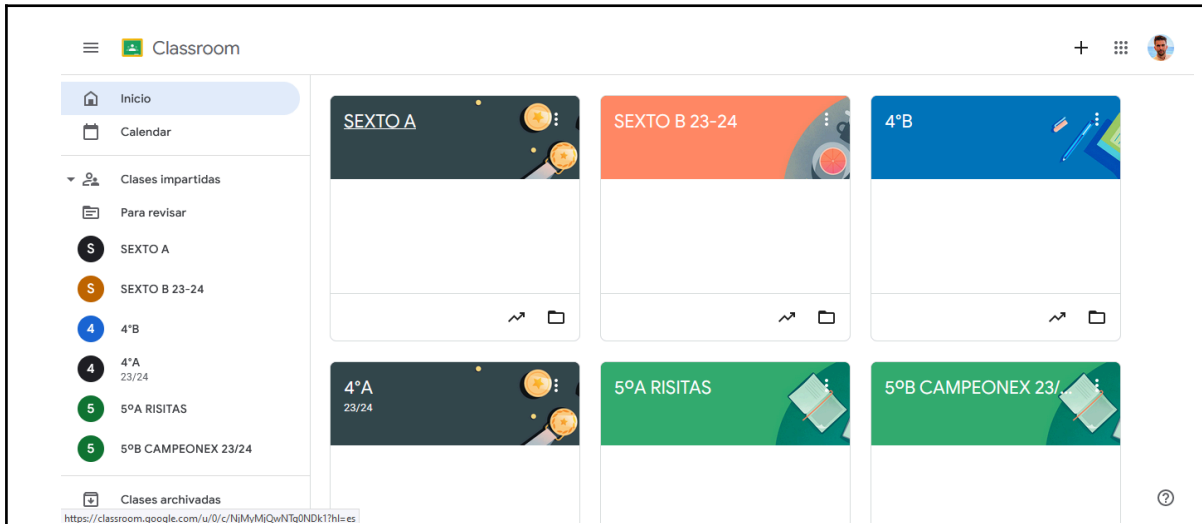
Classroom

Inicio
Calendar
Clases impartidas
Para revisar
S SEXTO A
S SEXTO B 23-24
4 4°B
4 4°A
23/24
5 5ºA RISITAS
5 5ºB CAMPEONEX 23/24
Clases archivadas

SEXTO A

SEXTO B 23-24

4°B

4°A
23/24

5ºA RISITAS

5ºB CAMPEONEX 23/...

https://classroom.google.com/u/0/c/NjMyMjQwNTg0NDk1?hl=es